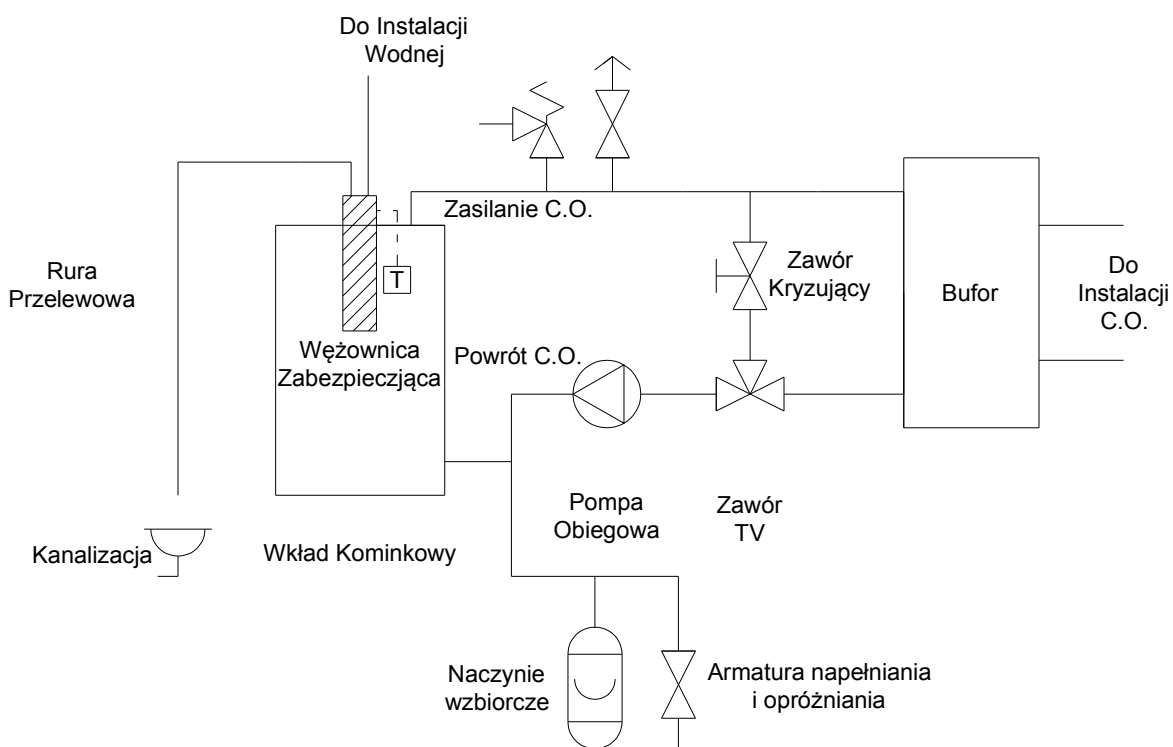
Do Instalacji Wodnej

Zasilanie C.O.

Rura Przelewowa

T

Zawór Kryzujący

Bufor

Do Instalacji C.O.

Wężownica Zabezpieczjąca

Powrót C.O.

Pompa Obiegowa

Zawór TV

Kanalizacja

Wkład Kominkowy

Naczynie wzbiorcze

Armatura napełniania i opróżniania